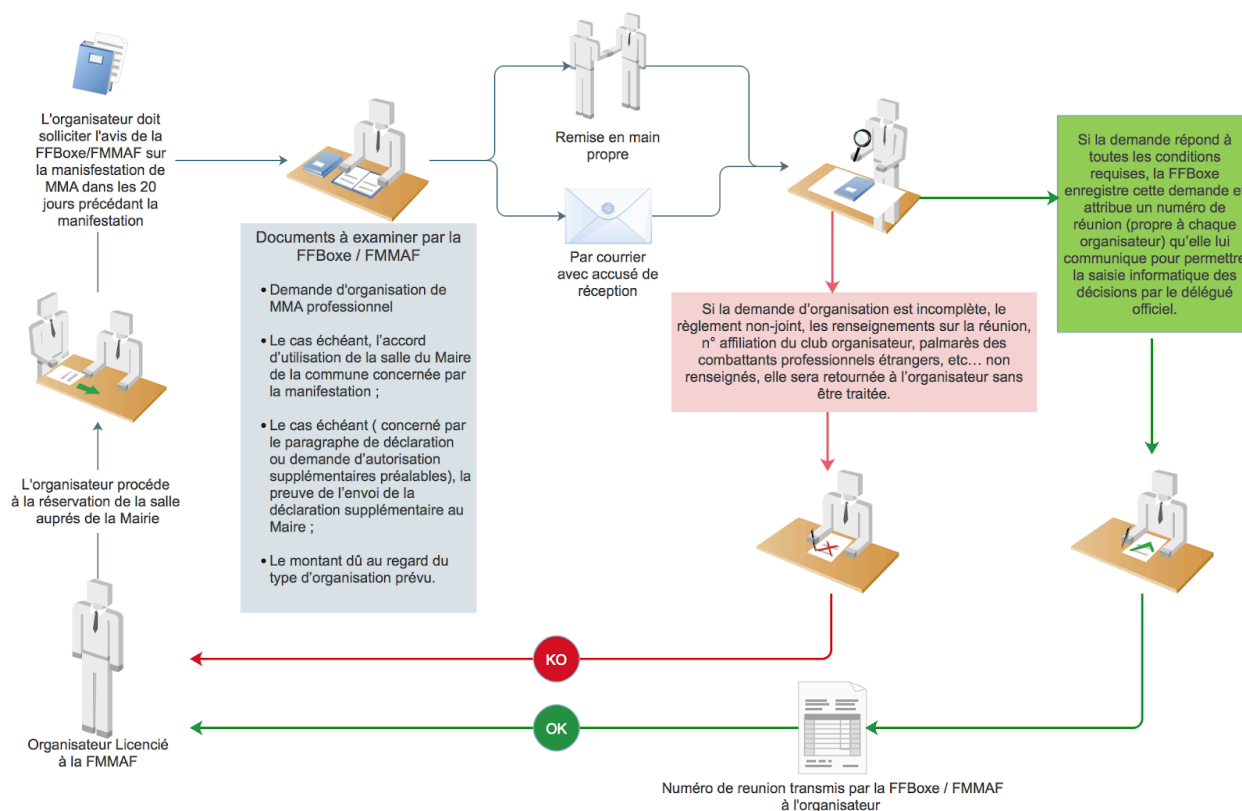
L'organisateur doit solliciter l'avis de la FFBoxe/FMMAF sur la manisfestation de MMA dans les 20 jours précédant la manifestation

Documents à examiner par la FFBoxe / FMMAF

• Demande d'organisation de MMA professionnel

• Le cas échéant, l'accord d'utilisation de la salle du Maire de la commune concernée par la manifestation ;

• Le cas échéant ( concerné par le paragraphe de déclaration ou demande d'autorisation supplémentaires préalables), la preuve de l'envoi de la déclaration supplémentaire au Maire ;

• Le montant dû au regard du type d'organisation prévu.

Remise en main propre

Par courrier avec accusé de réception

Si la demande répond à toutes les conditions requises, la FFBoxe enregistre cette demande et attribue un numéro de réunion (propre à chaque organisateur) qu'elle lui communique pour permettre la saisie informatique des décisions par le délégué officiel.

Si la demande d'organisation est incomplète, le règlement non-joint, les renseignements sur la réunion, n° affiliation du club organisateur, palmarès des combattants professionnels étrangers, etc… non renseignés, elle sera retournée à l'organisateur sans être traitée.

L'organisateur procède à la réservation de la salle auprés de la Mairie

KO

OK

Organisateur Licencié à la FMMAF

Numéro de reunion transmis par la FFBoxe / FMMAF à l'organisateur